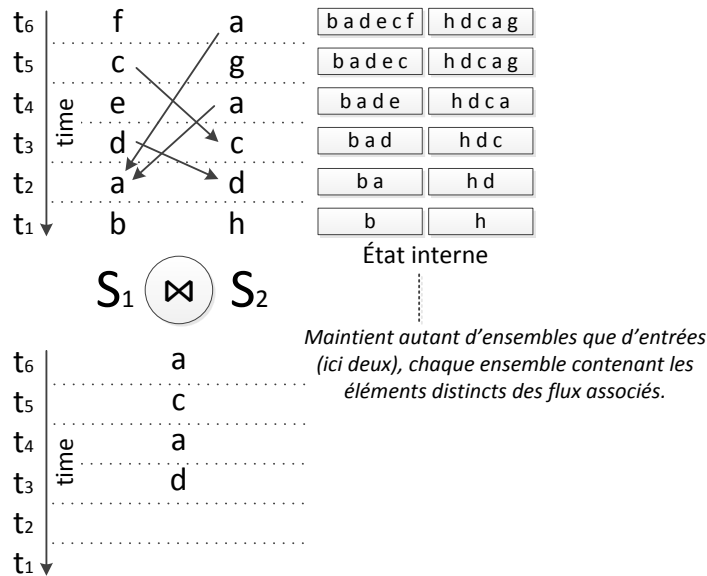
$t_6$ f a
$t_5$ c g
$t_4$ e a
$t_3$ d c
$t_2$ a d
$t_1$ b h
time

| b a d e c f | h d c a g |
|---|---|
| b a d e c | h d c a g |
| b a d e | h d c a |
| b a d | h d c |
| b a | h d |
| b | h |

État interne

$S_1$ $\bowtie$ $S_2$

Maintient autant d'ensembles que d'entrées (ici deux), chaque ensemble contenant les éléments distincts des flux associés.

$t_6$ a
$t_5$ c
$t_4$ a
$t_3$ d
$t_2$
$t_1$
time